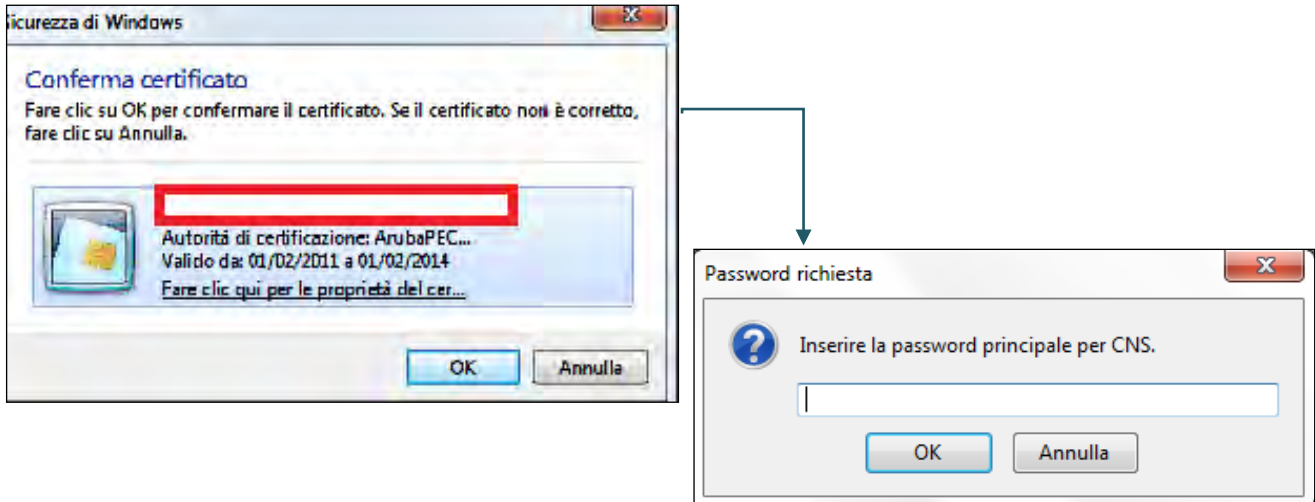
Sicurezza di Windows

Conferma certificato

Fare clic su OK per confermare il certificato. Se il certificato non è corretto, fare clic su Annulla.

Autorità di certificazione: ArubaPEC...
Valido da: 01/02/2011 a 01/02/2014
Fare clic qui per le proprietà del cer...

OK Annulla

Password richiesta

Inserire la password principale per CNS.

OK Annulla